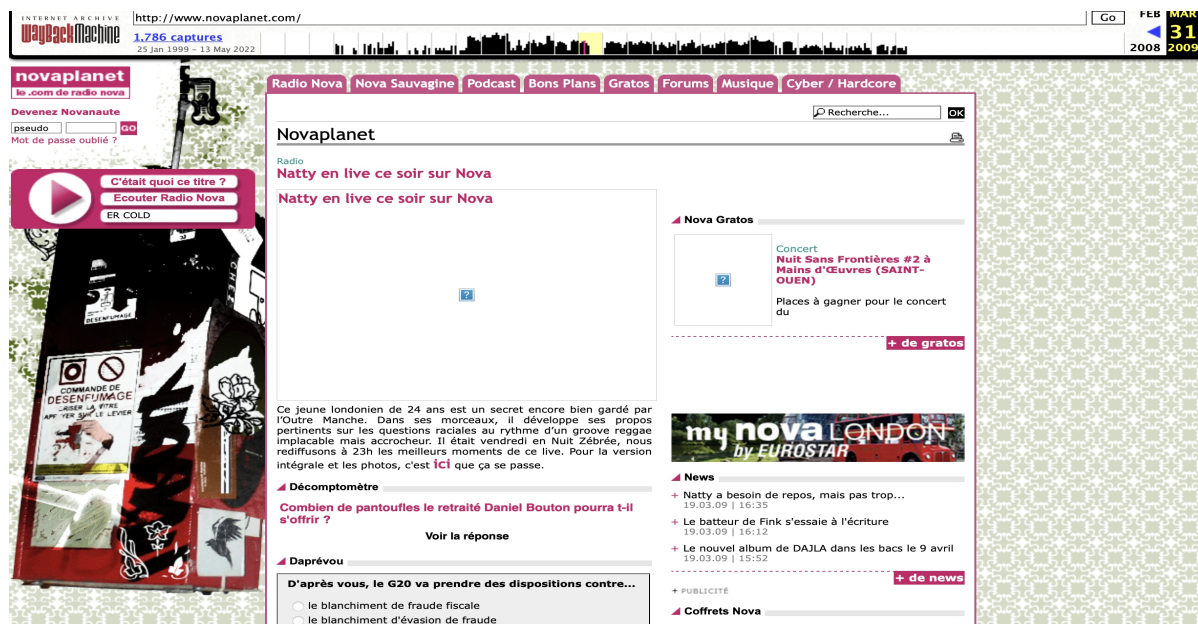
INTERNET ARCHIVE WaybackMachine http://www.novaplanet.com/ Go FEB MAR 31 2008 2009

1,786 captures
25 Jan 1999 – 13 May 2022

novaplanet
le .com de radio nova

Devenez Novanaute
pseudo GO
Mot de passe oublié ?

C'était quoi ce titre ?
Ecouter Radio Nova
ER COLD

DESENFUMAGE
COMMANDE DE DESENFUMAGE
BRISER LA VITRE
APPUYER SUR LE LEVIER

Radio Nova | Nova Sauvagine | Podcast | Bons Plans | Gratos | Forums | Musique | Cyber / Hardcore

Recherche... OK

Novaplanet

Radio
Natty en live ce soir sur Nova

Natty en live ce soir sur Nova

Ce jeune londonien de 24 ans est un secret encore bien gardé par l'Outre Manche. Dans ses morceaux, il développe ses propos pertinents sur les questions raciales au rythme d'un groove reggae implacable mais accrocheur. Il était vendredi en Nuit Zébrée, nous redifusons à 23h les meilleurs moments de ce live. Pour la version intégrale et les photos, c'est ici que ça se passe.

Décomptomètre
Combien de pantoufles le retraité Daniel Bouton pourra t-il s'offrir ?
Voir la réponse

Daprévou
D'après vous, le G20 va prendre des dispositions contre...
le blanchiment de fraude fiscale
le blanchiment d'évasion de fraude

Nova Gratos
Concert
Nuit Sans Frontières #2 à Mains d'Œuvres (SAINT-OUEN)
Places à gagner pour le concert du
+ de gratos

my nova LONDON by EUROSTAR

News
+ Natty a besoin de repos, mais pas trop...
19.03.09 | 16:35
+ Le batteur de Fink s'essaie à l'écriture
19.03.09 | 16:12
+ Le nouvel album de DAJLA dans les bacs le 9 avril
19.03.09 | 15:52
+ de news

+ PUBLICITÉ
Coffrets Nova